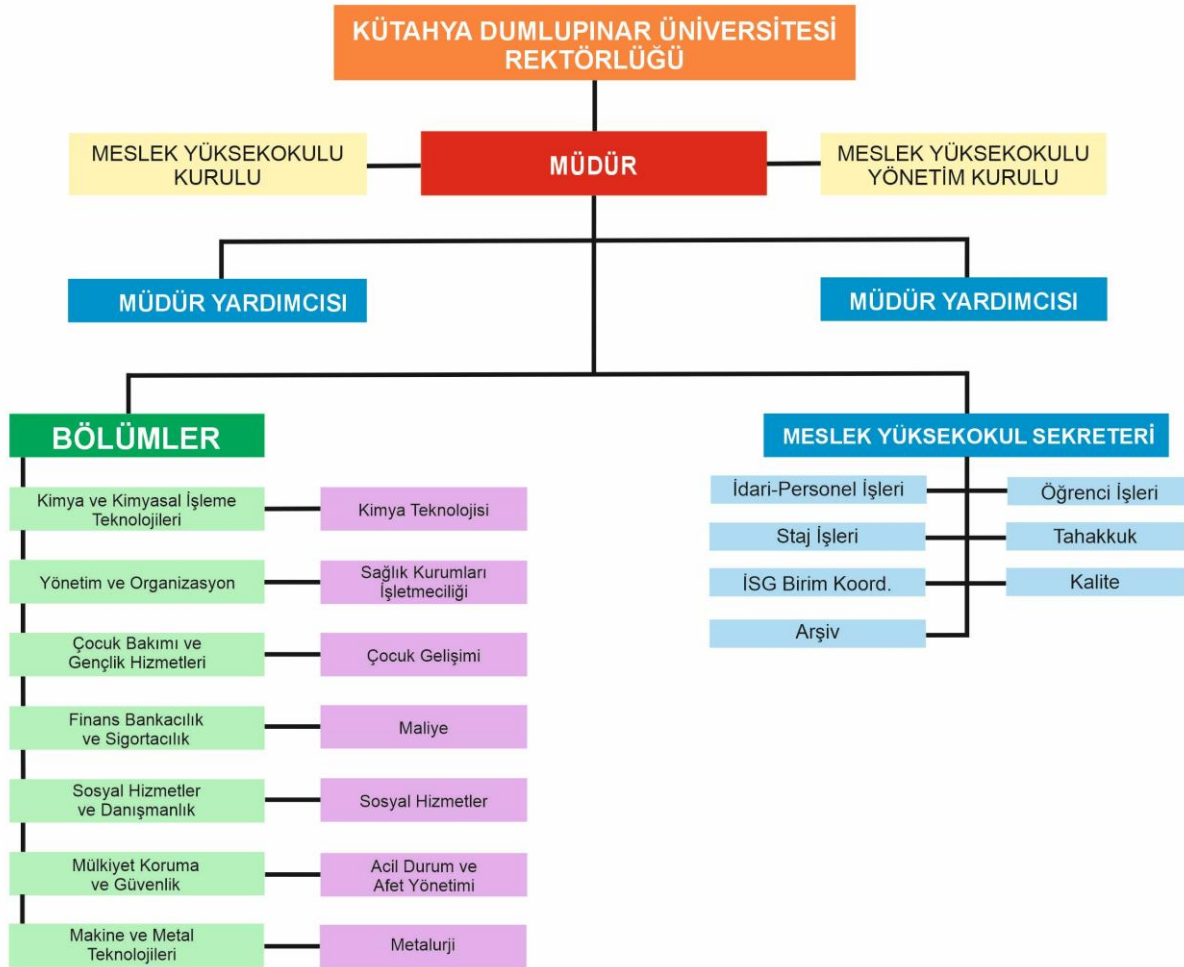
KÜTAHYA DUMLUPINAR ÜNİVERSİTESİ REKTÖRLÜĞÜ

MESLEK YÜKSEKOKULU KURULU

MÜDÜR

MESLEK YÜKSEKOKULU YÖNETİM KURULU

MÜDÜR YARDIMCISI

MÜDÜR YARDIMCISI

BÖLÜMLER

Kimya ve Kimyasal İşleme Teknolojileri

Kimya Teknolojisi

Yönetim ve Organizasyon

Sağlık Kurumları İşletmeciliği

Çocuk Bakımı ve Gençlik Hizmetleri

Çocuk Gelişimi

Finans Bankacılık ve Sigortacılık

Maliye

Sosyal Hizmetler ve Danışmanlık

Sosyal Hizmetler

Mülkiyet Koruma ve Güvenlik

Acil Durum ve Afet Yönetimi

Makine ve Metal Teknolojileri

Metalurji

MESLEK YÜKSEKOKUL SEKRETERİ

İdari-Personel İşleri

Öğrenci İşleri

Staj İşleri

Tahakkuk

İSG Birim Koord.

Kalite

Arşiv